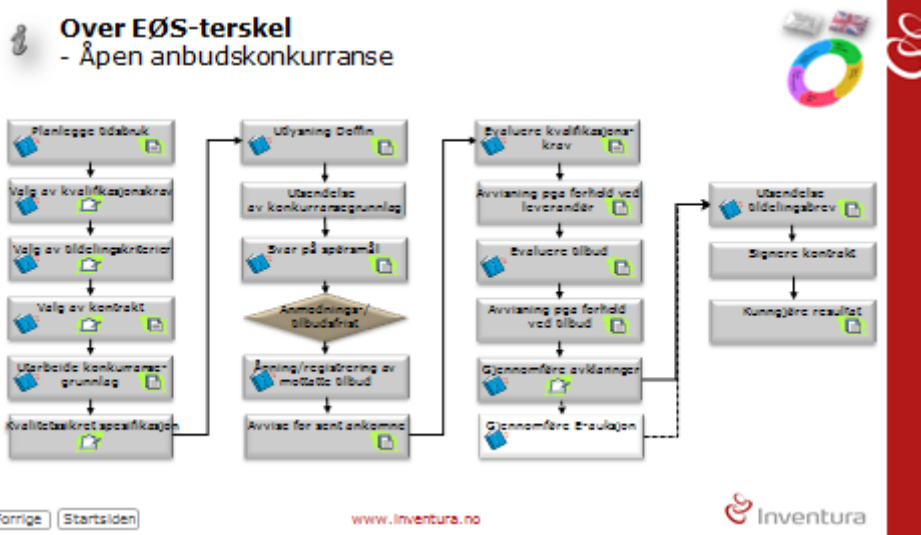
Over EØS-terskel
- Åpen anbudskonkurranse

Planlegge tidsbruk

Valg av kvalifikasjonskrav

Valg av tildelingskriterier

Valg av kontrakt

Utarbeide konkurransegrunnlag

Kvalitetssikret spesifikasjon

Utlysning Doffin

Utsendelse av konkurransegrunnlag

Svar på spørsmål

Anmodninger/ tilbudsfrist

Åpning/registrering av mottatte tilbud

Avvise for sent ankomne

Evaluere kvalifikasjonskrav

Avvisning pga forhold ved leverandør

Evaluere tilbud

Avvisning pga forhold ved tilbud

Gjennomføre avklaringer

Gjennomføre E-auksjon

Utsendelse tildelingsbrev

Signere kontrakt

Kunngjøre resultat

Forrige Startsiden

www.inventura.no

Inventura